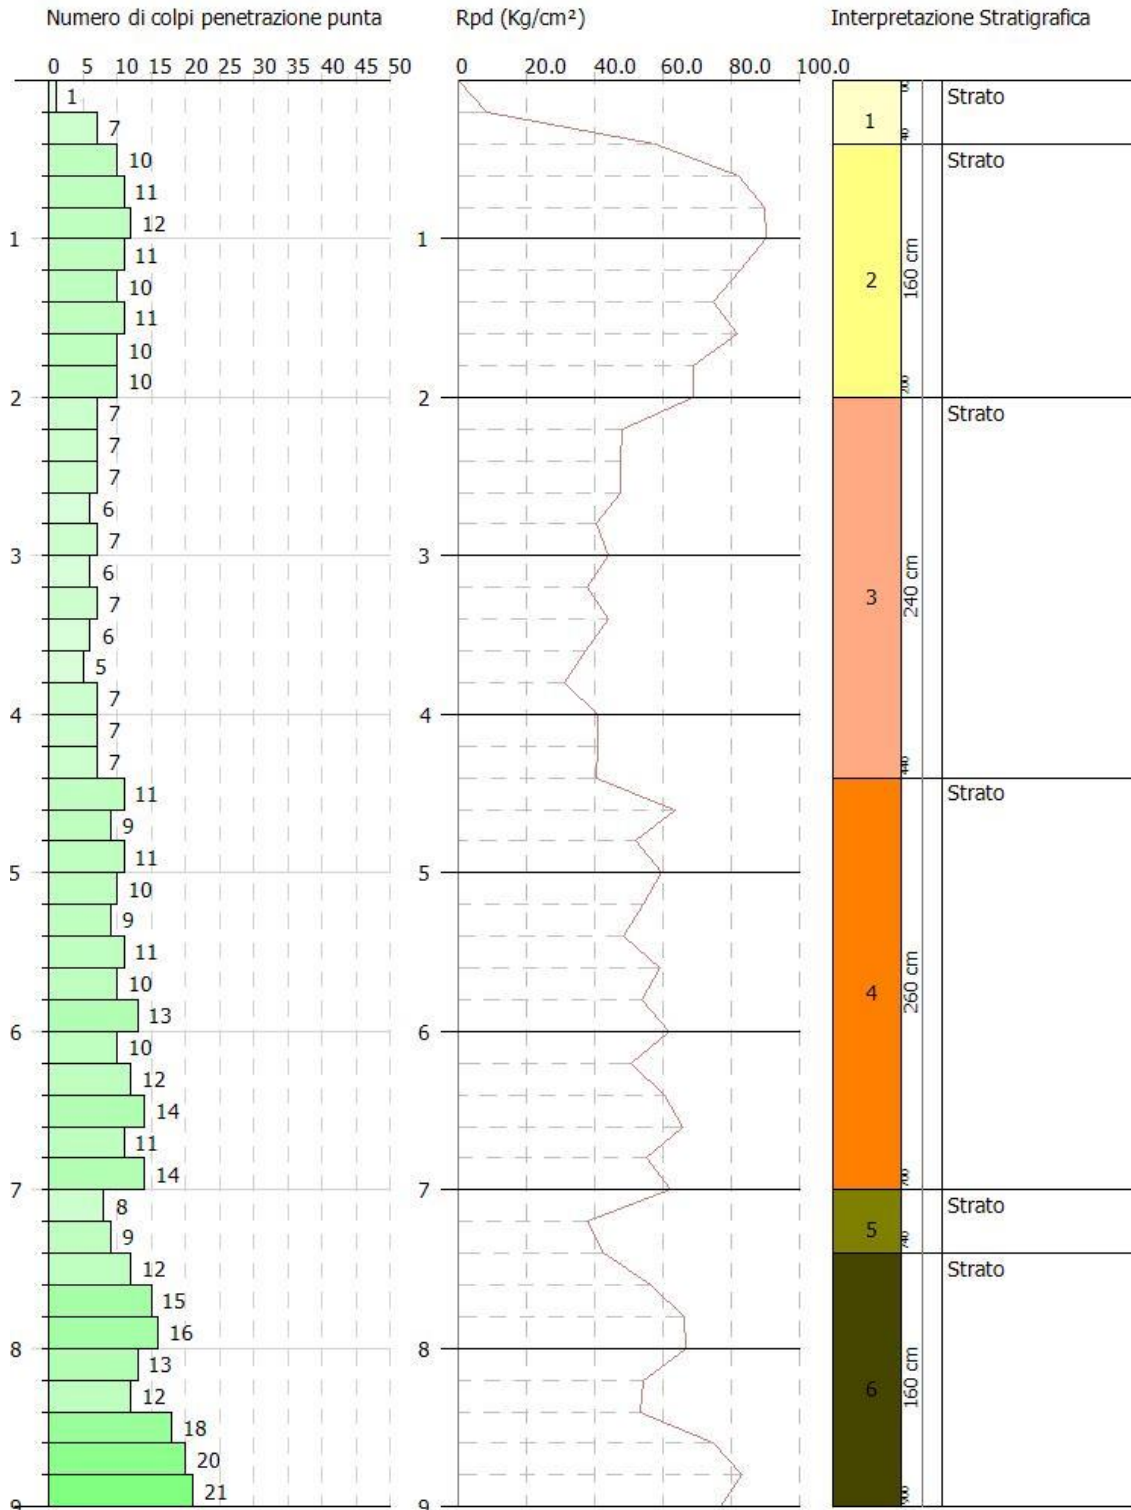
Numero di colpi penetrazione punta

0 5 10 15 20 25 30 35 40 45 50

1
7
10
11
12
11
10
11
10
10
7
7
7
6
7
6
7
6
5
7
7
7
11
9
11
10
9
11
10
13
10
12
14
11
14
8
9
12
15
16
13
12
18
20
21

1
2
3
4
5
6
7
8
9

Rpd (Kg/cm²)

0 20.0 40.0 60.0 80.0 100.0

1
2
3
4
5
6
7
8
9

Interpretazione Stratigrafica

1 Strato
2 160 cm Strato
3 240 cm Strato
4 260 cm Strato
5 Strato
6 160 cm Strato